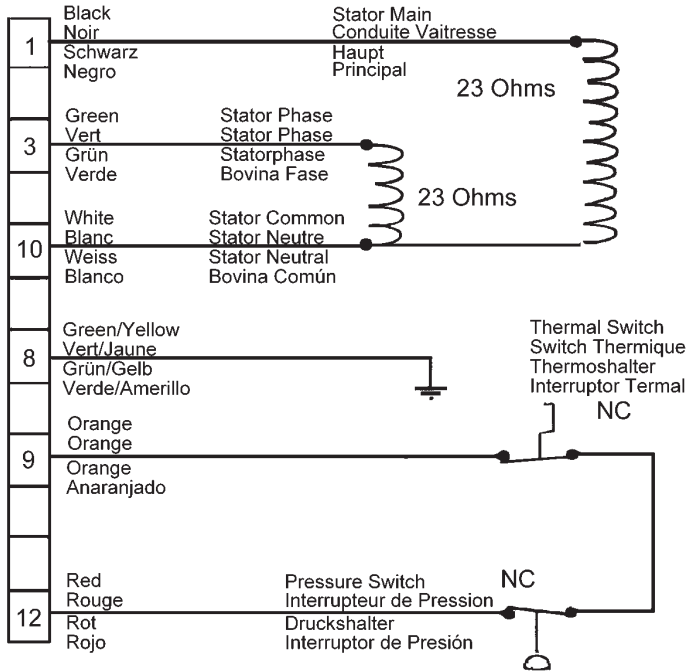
1
Black
Noir
Schwarz
Negro

Stator Main
Conduite Vaitresse
Haupt
Principal

23 Ohms

3
Green
Vert
Grün
Verde

Stator Phase
Stator Phase
Statorphase
Bovina Fase

23 Ohms

10
White
Blanc
Weiss
Blanco

Stator Common
Stator Neutre
Stator Neutral
Bovina Común

8
Green/Yellow
Vert/Jaune
Grün/Gelb
Verde/Amerillo

Thermal Switch
Switch Thermique
Thermoshalter
Interruptor Termal
NC

9
Orange
Orange
Orange
Anaranjado

NC

12
Red
Rouge
Rot
Rojo

Pressure Switch
Interrupteur de Pression
Druckshalter
Interruptor de Presión